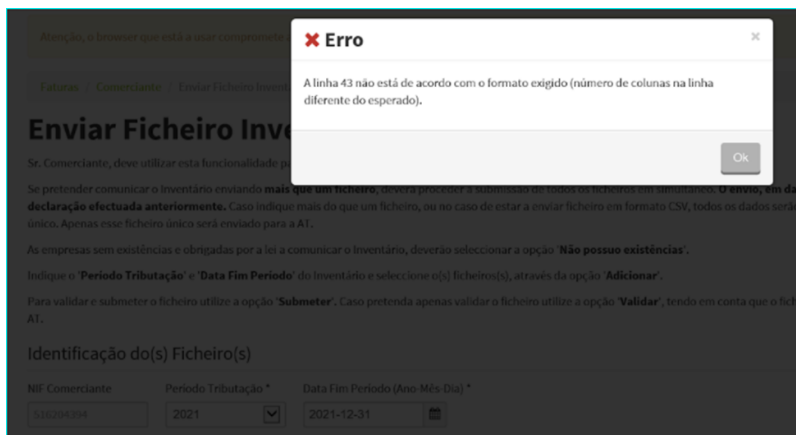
Atenção, o browser que está a usar compromete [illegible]

Faturas / Comerciante / Enviar Ficheiro Invent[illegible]

Enviar Ficheiro Inve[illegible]

Sr. Comerciante, deve utilizar esta funcionalidade pa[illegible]

Se pretender comunicar o inventário enviando **mais que um ficheiro**, deverá proceder à submissão de todos os ficheiros em simultâneo. **O envio, em da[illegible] declaração efectuada anteriormente.** Caso indique mais do que um ficheiro, ou no caso de estar a enviar ficheiro em formato CSV, todos os dados serão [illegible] único. Apenas esse ficheiro único será enviado para a AT.

As empresas sem existências e obrigadas por a lei a comunicar o inventário, deverão seleccionar a opção '**Não possuo existências**'.

Indique o '**Período Tributação**' e '**Data Fim Período**' do inventário e seleccione o(s) ficheiros(s), através da opção '**Adicionar**'.

Para validar e submeter o ficheiro utilize a opção '**Submeter**'. Caso pretenda apenas validar o ficheiro utilize a opção '**Validar**', tendo em conta que o fich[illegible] AT.

Identificação do(s) Ficheiro(s)

NIF Comerciante
516394394

Período Tributação *
2021

Data Fim Período (Ano-Mês-Dia) *
2021-12-31

✖ Erro
×

A linha 43 não está de acordo com o formato exigido (número de colunas na linha diferente do esperado).

Ok